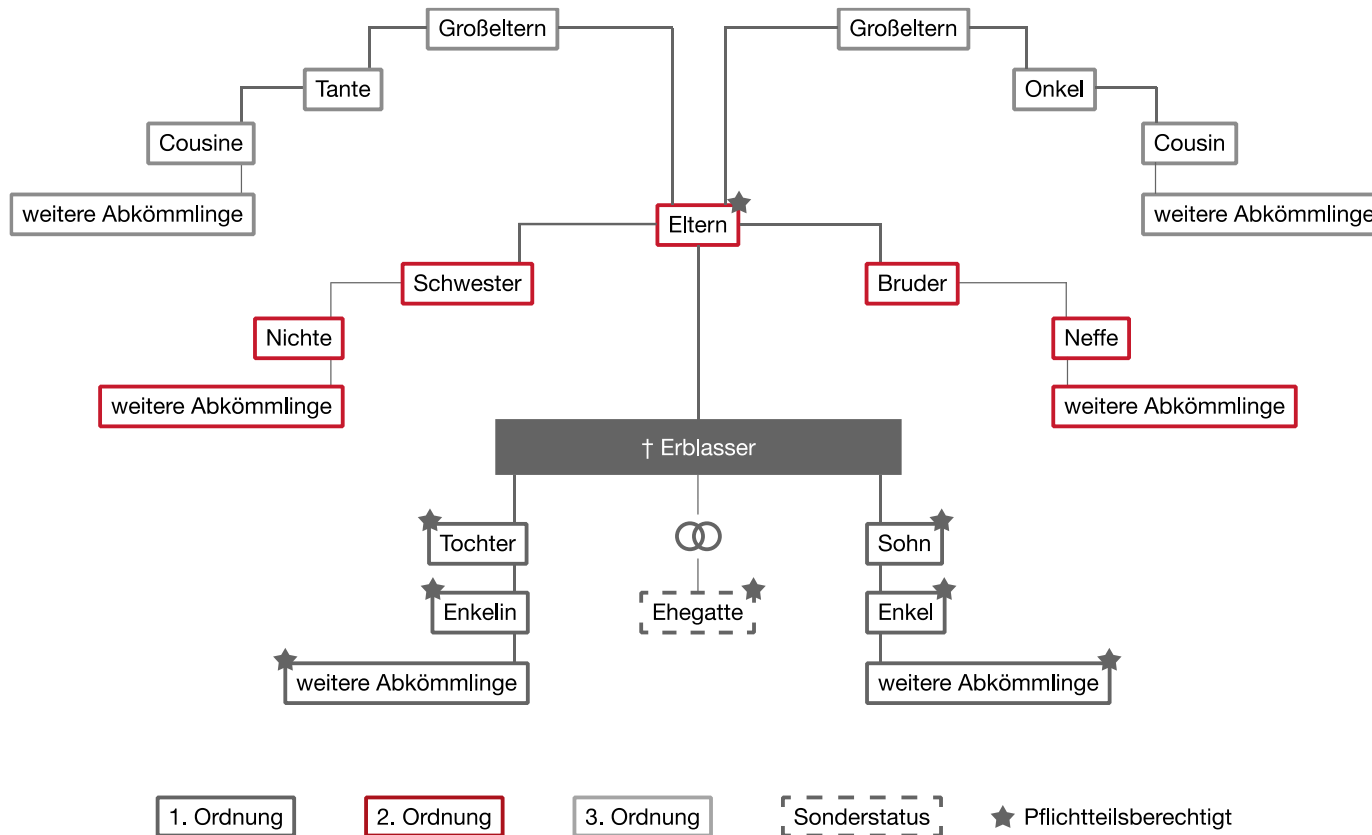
Großeltern
Großeltern
Tante
Onkel
Cousine
Cousin
weitere Abkömmlinge
weitere Abkömmlinge
Eltern
Schwester
Bruder
Nichte
Neffe
weitere Abkömmlinge
weitere Abkömmlinge
† Erblasser
Tochter
Sohn
Enkelin
Ehegatte
Enkel
weitere Abkömmlinge
weitere Abkömmlinge

1. Ordnung
2. Ordnung
3. Ordnung
Sonderstatus
Pflichtteilsberechtigt